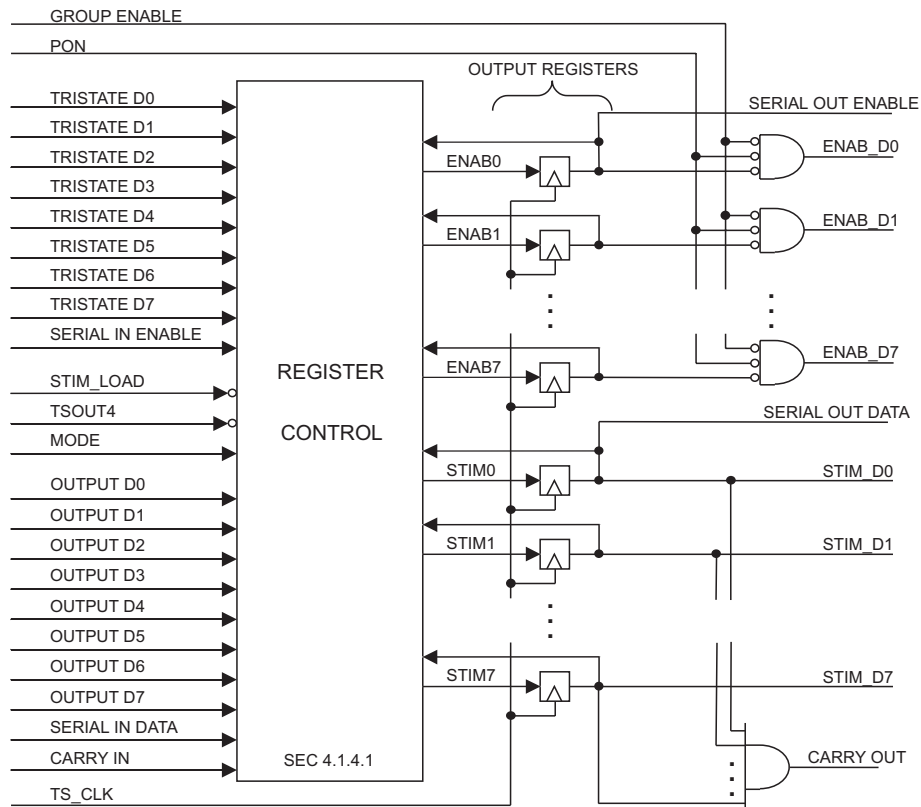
GROUP ENABLE
PON
OUTPUT REGISTERS
TRISTATE D0
TRISTATE D1
TRISTATE D2
TRISTATE D3
TRISTATE D4
TRISTATE D5
TRISTATE D6
TRISTATE D7
SERIAL IN ENABLE
STIM_LOAD
TSOUT4
MODE
OUTPUT D0
OUTPUT D1
OUTPUT D2
OUTPUT D3
OUTPUT D4
OUTPUT D5
OUTPUT D6
OUTPUT D7
SERIAL IN DATA
CARRY IN
TS_CLK

REGISTER

CONTROL

SEC 4.1.4.1

ENAB0
ENAB1
ENAB7
STIM0
STIM1
STIM7

SERIAL OUT ENABLE
ENAB_D0
ENAB_D1
ENAB_D7
SERIAL OUT DATA
STIM_D0
STIM_D1
STIM_D7
CARRY OUT